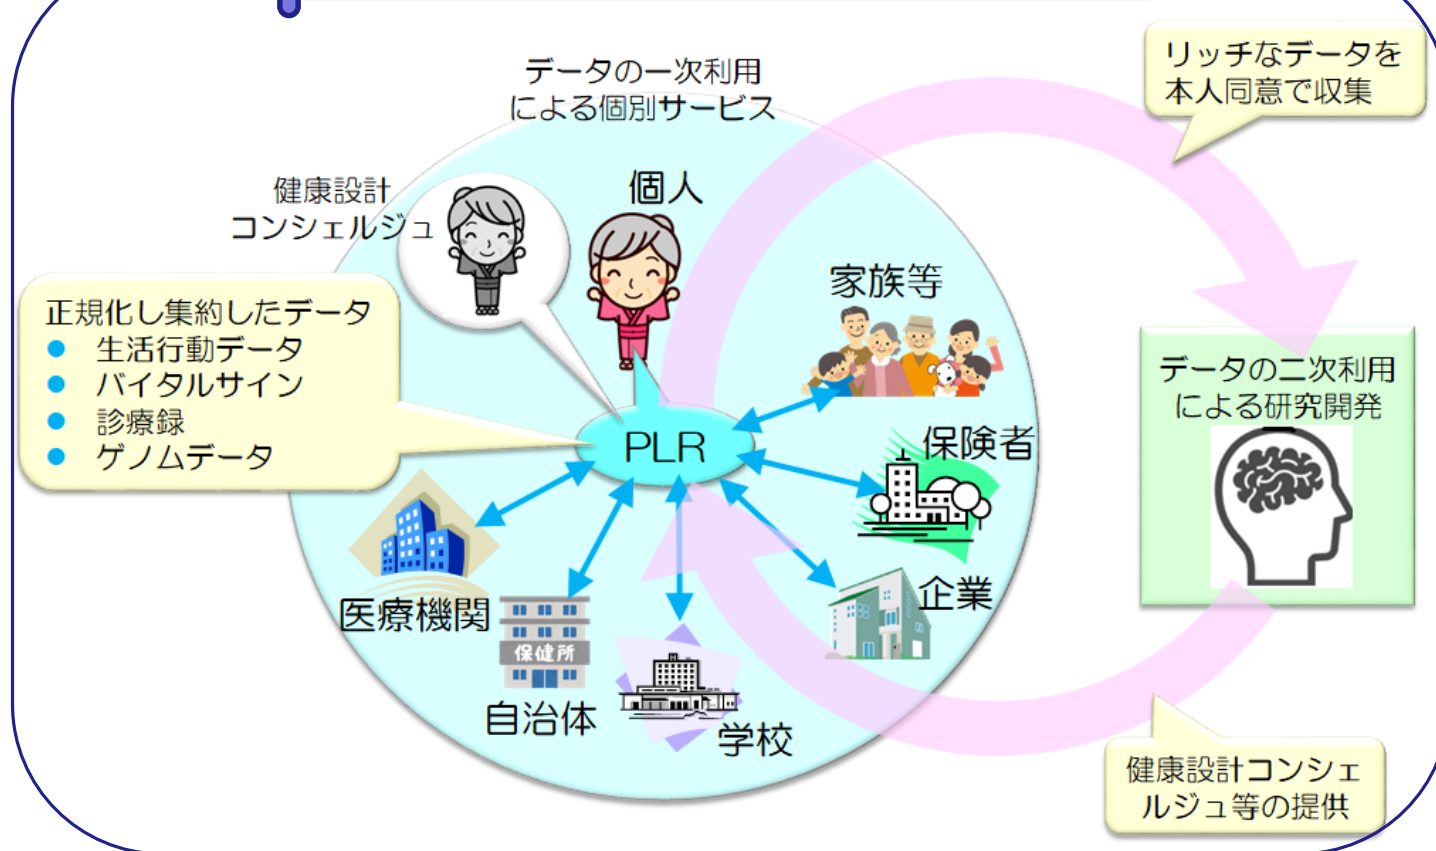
データの一次利用による個別サービス

リッチなデータを本人同意で収集

健康設計コンシェルジュ

個人

家族等

正規化し集約したデータ
● 生活行動データ
● バイタルサイン
● 診療録
● ゲノムデータ

PLR

保険者

データの二次利用による研究開発

医療機関

保健所

自治体

学校

企業

健康設計コンシェルジュ等の提供